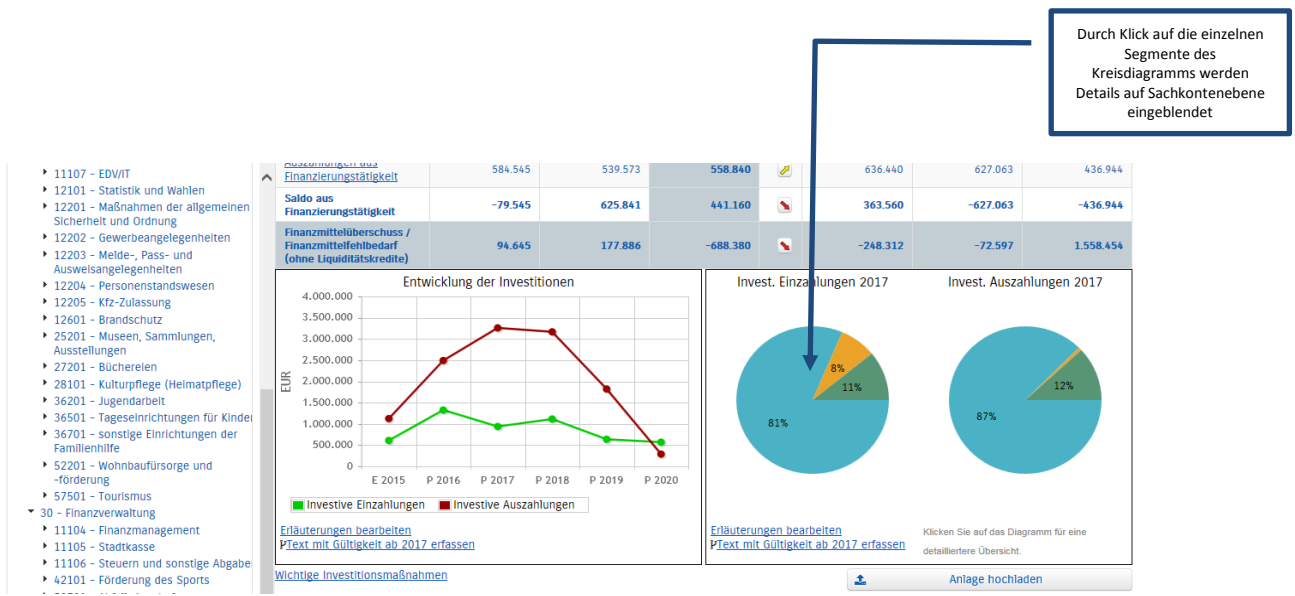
Durch Klick auf die einzelnen Segmente des Kreisdiagramms werden Details auf Sachkontenebene eingeblendet

11107 - EDV/IT
12101 - Statistik und Wahlen
12201 - Maßnahmen der allgemeinen Sicherheit und Ordnung
12202 - Gewerbeangelegenheiten
12203 - Melde-, Pass- und Ausweisangelegenheiten
12204 - Personenstandswesen
12205 - Kfz-Zulassung
12601 - Brandschutz
25201 - Museen, Sammlungen, Ausstellungen
27201 - Büchereien
28101 - Kulturpflege (Heimatpflege)
36201 - Jugendarbeit
36501 - Tageseinrichtungen für Kinder
36701 - sonstige Einrichtungen der Familienhilfe
52201 - Wohnbaufürsorge und -förderung
57501 - Tourismus
30 - Finanzverwaltung
11104 - Finanzmanagement
11105 - Stadtkasse
11106 - Steuern und sonstige Abgabe
42101 - Förderung des Sports

| Auszahlungen aus Finanzierungstätigkeit | 584.545 | 539.573 | 558.840 | | 636.440 | 627.063 | 436.944 |
|---|---|---|---|---|---|---|---|
| Saldo aus Finanzierungstätigkeit | -79.545 | 625.841 | 441.160 | | 363.560 | -627.063 | -436.944 |
| Finanzmittelüberschuss / Finanzmittelfehlbedarf (ohne Liquiditätskredite) | 94.645 | 177.886 | -688.380 | | -248.312 | -72.597 | 1.558.454 |

Entwicklung der Investitionen
4.000.000
3.500.000
3.000.000
2.500.000
2.000.000
1.500.000
1.000.000
500.000
0
EUR
E 2015 P 2016 P 2017 P 2018 P 2019 P 2020
Investive Einzahlungen Investive Auszahlungen
Erläuterungen bearbeiten
Text mit Gültigkeit ab 2017 erfassen

Invest. Einzahlungen 2017
8%
11%
81%
Invest. Auszahlungen 2017
12%
87%
Erläuterungen bearbeiten
Text mit Gültigkeit ab 2017 erfassen
Klicken Sie auf das Diagramm für eine detailliertere Übersicht.

Wichtige Investitionsmaßnahmen
Anlage hochladen